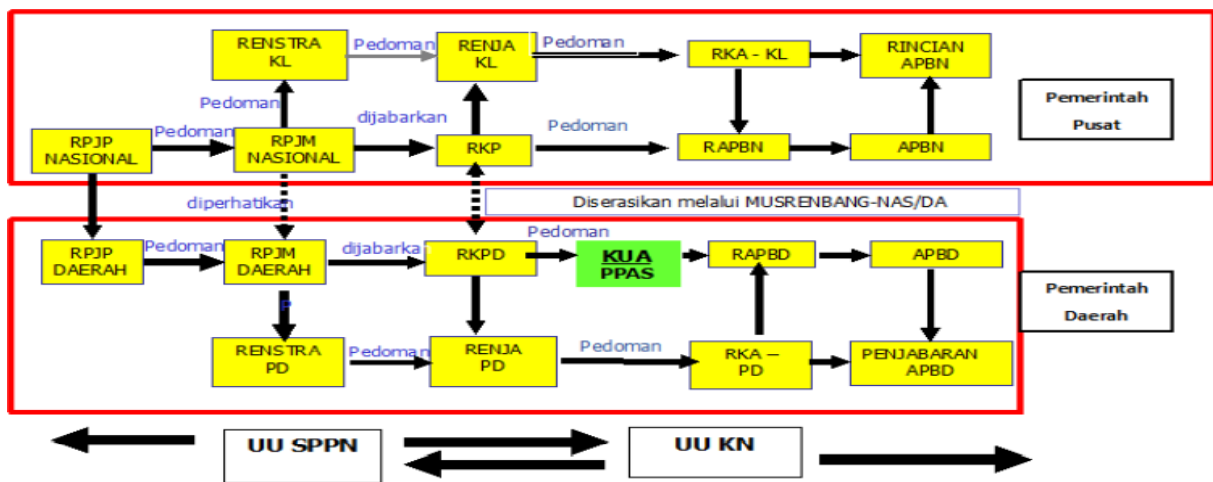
RENSTRA KL

Pedoman

RENJA KL

Pedoman

RKA - KL

RINCIAN APBN

Pedoman

Pemerintah Pusat

RPJP NASIONAL

Pedoman

RPJM NASIONAL

dijabarkan

RKP

Pedoman

RAPBN

APBN

diperhatikan

Diserasikan melalui MUSRENBANG-NAS/DA

RPJP DAERAH

Pedoman

RPJM DAERAH

dijabarkan

RKPD

Pedoman

KUA PPAS

RAPBD

APBD

Pemerintah Daerah

P

RENSTRA PD

Pedoman

RENJA PD

Pedoman

RKA – PD

PENJABARAN APBD

UU SPPN

UU KN